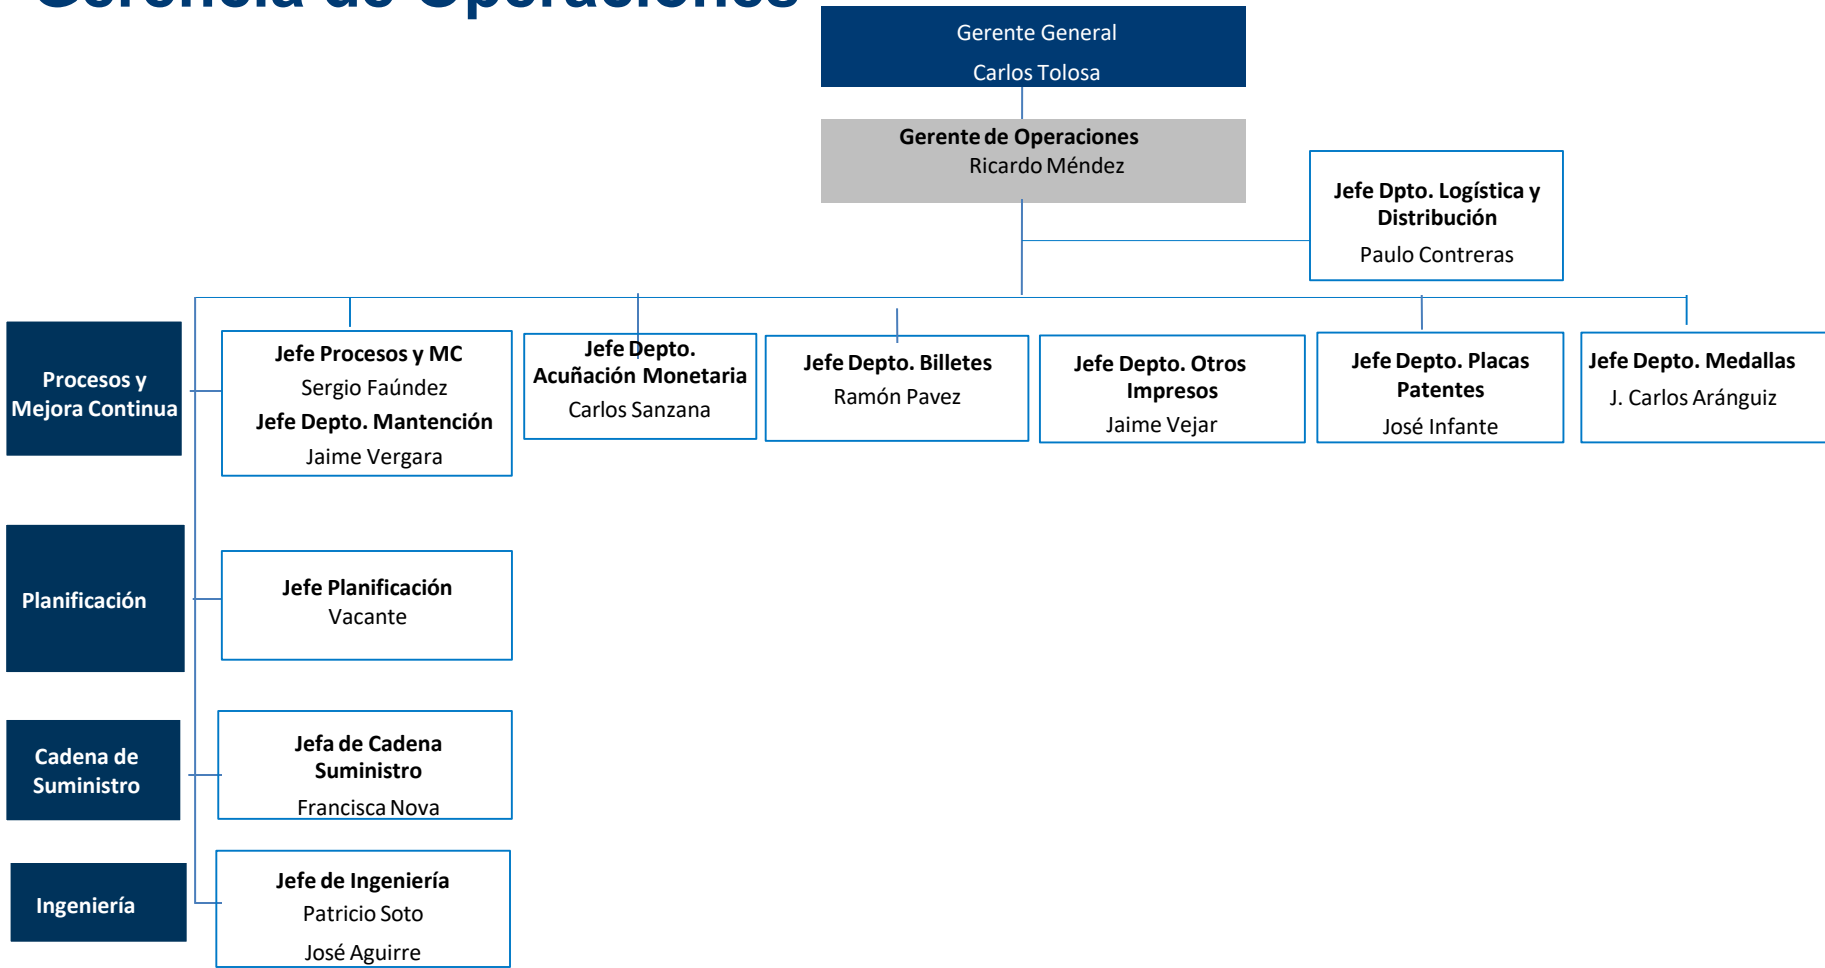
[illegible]

Gerente General
Carlos Tolosa

Gerente de Operaciones
Ricardo Méndez

Jefe Dpto. Logística y Distribución
Paulo Contreras

Procesos y Mejora Continua

Jefe Procesos y MC
Sergio Faúndez
Jefe Depto. Mantención
Jaime Vergara

Jefe Depto. Acuñación Monetaria
Carlos Sanzana

Jefe Depto. Billetes
Ramón Pavez

Jefe Depto. Otros Impresos
Jaime Vejar

Jefe Depto. Placas Patentes
José Infante

Jefe Depto. Medallas
J. Carlos Aránguiz

Planificación

Jefe Planificación
Vacante

Cadena de Suministro

Jefa de Cadena Suministro
Francisca Nova

Ingeniería

Jefe de Ingeniería
Patricio Soto
José Aguirre